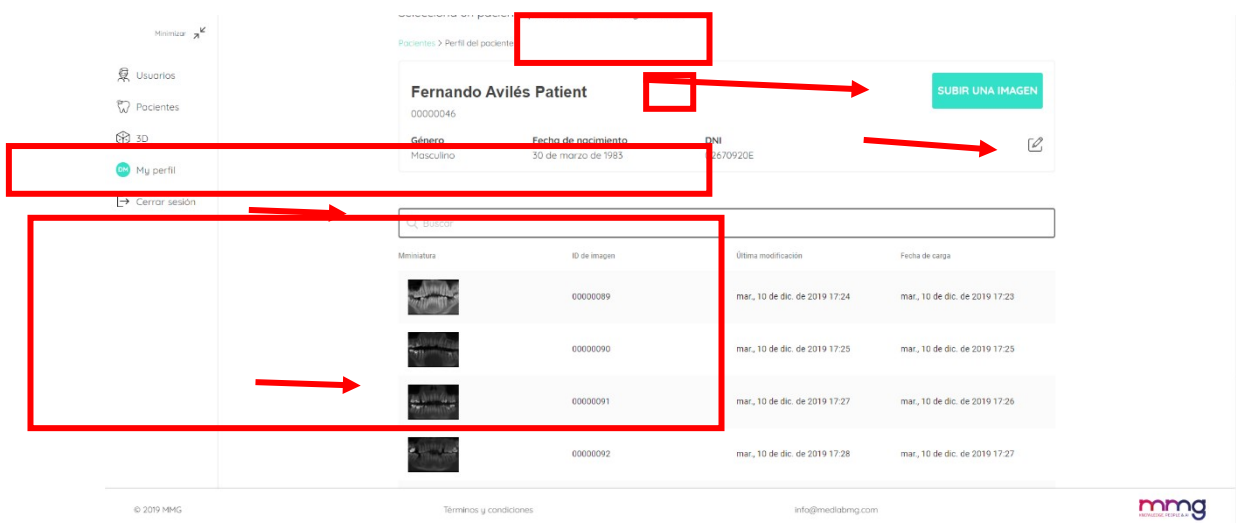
Minimizar

Usuarios

Pacientes

3D

DN My perfil

Cerrar sesión

Selecciona un pacien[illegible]

Pacientes > Perfil del paciente

Fernando Avilés Patient

00000046

SUBIR UNA IMAGEN

| Género | Fecha de nacimiento | DNI |
|---|---|---|
| Masculino | 30 de marzo de 1983 | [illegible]2670920E |

Buscar

| Miniatura | ID de imagen | Última modificación | Fecha de carga |
|---|---|---|---|
| | 00000089 | mar., 10 de dic. de 2019 17:24 | mar., 10 de dic. de 2019 17:23 |
| | 00000090 | mar., 10 de dic. de 2019 17:25 | mar., 10 de dic. de 2019 17:25 |
| | 00000091 | mar., 10 de dic. de 2019 17:27 | mar., 10 de dic. de 2019 17:26 |
| | 00000092 | mar., 10 de dic. de 2019 17:28 | mar., 10 de dic. de 2019 17:27 |

© 2019 MMG

Términos y condiciones

info@mediabmg.com

mmg